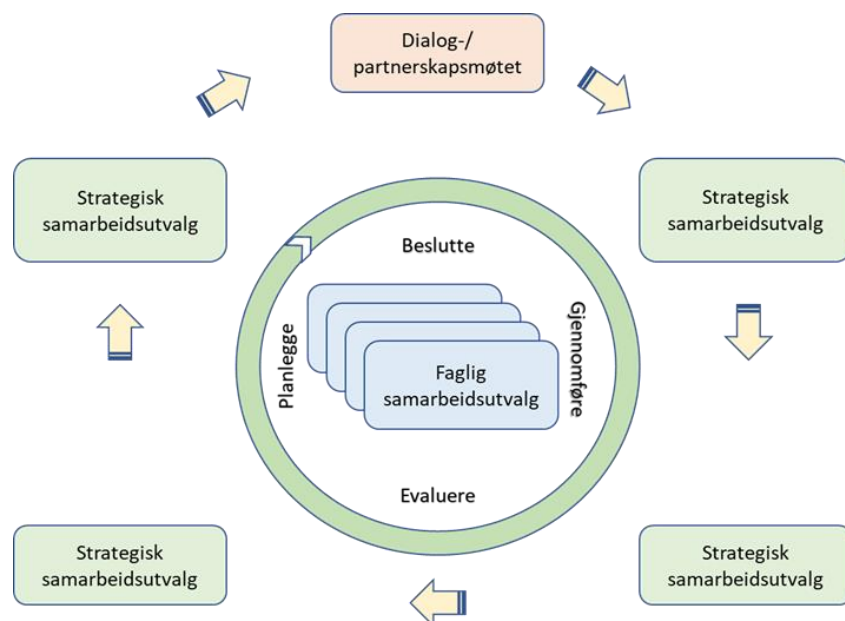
Dialog-/
partnerskapsmøtet

Strategisk
samarbeidsutvalg

Strategisk
samarbeidsutvalg

Beslutte

Planlegge

Gjennomføre

Faglig
samarbeidsutvalg

Evaluere

Strategisk
samarbeidsutvalg

Strategisk
samarbeidsutvalg